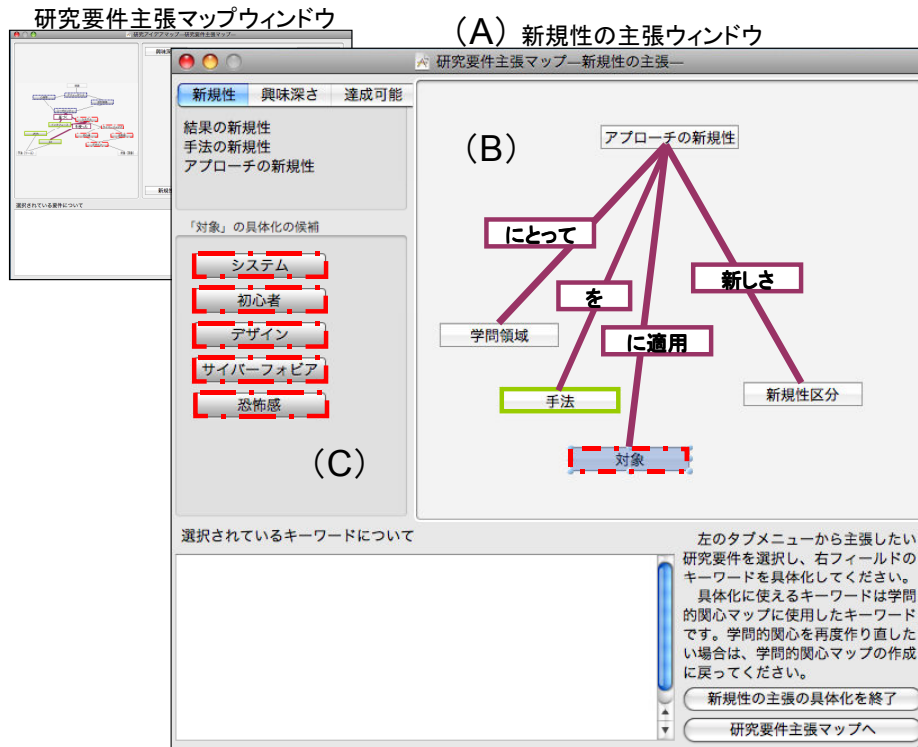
研究要件主張マップウィンドウ

（A）新規性の主張ウィンドウ

研究要件主張マップ—新規性の主張—

新規性　興味深さ　達成可能

結果の新規性
手法の新規性
アプローチの新規性

「対象」の具体化の候補

システム
初心者
デザイン
サイバーフォビア
恐怖感

（B）

アプローチの新規性

にとって
を
に適用
新しさ

学問領域
手法
対象
新規性区分

（C）

選択されているキーワードについて

左のタブメニューから主張したい研究要件を選択し、右フィールドのキーワードを具体化してください。
具体化に使えるキーワードは学問的関心マップに使用したキーワードです。学問的関心を再度作り直したい場合は、学問的関心マップの作成に戻ってください。

新規性の主張の具体化を終了

研究要件主張マップへ

選択されている要件について